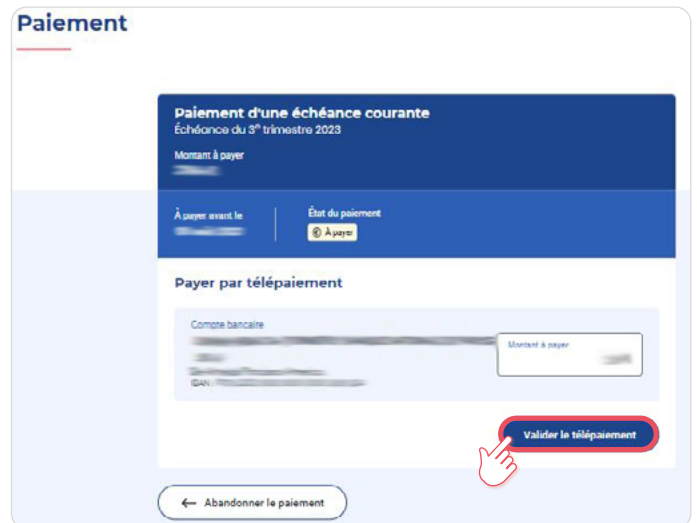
Paiement

Paiement d'une échéance courante
Échéance du 3$^{e}$ trimestre 2023

Montant à payer
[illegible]

À payer avant le
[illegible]

État du paiement
À payer

Payer par télépaiement

Compte bancaire
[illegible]
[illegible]
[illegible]
IBAN : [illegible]

Montant à payer
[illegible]

Valider le télépaiement

← Abandonner le paiement